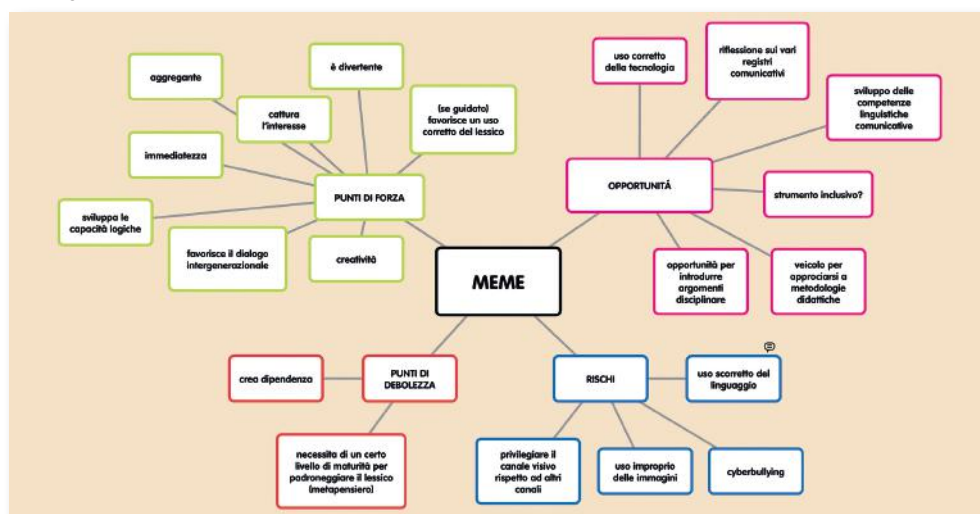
MEME

PUNTI DI FORZA

aggregante

cattura l'interesse

è divertente

(se guidato) favorisce un uso corretto del lessico

immediatezza

sviluppa le capacità logiche

favorisce il dialogo intergenerazionale

creatività

OPPORTUNITÀ

uso corretto della tecnologia

riflessione sui vari registri comunicativi

sviluppo delle competenze linguistiche comunicative

strumento inclusivo?

opportunità per introdurre argomenti disciplinare

veicolo per approciarsi a metodologie didattiche

PUNTI DI DEBOLEZZA

crea dipendenza

necessita di un certo livello di maturità per padroneggiare il lessico (metapensiero)

RISCHI

uso scorretto del linguaggio

privilegiare il canale visivo rispetto ad altri canali

uso improprio delle immagini

cyberbullying